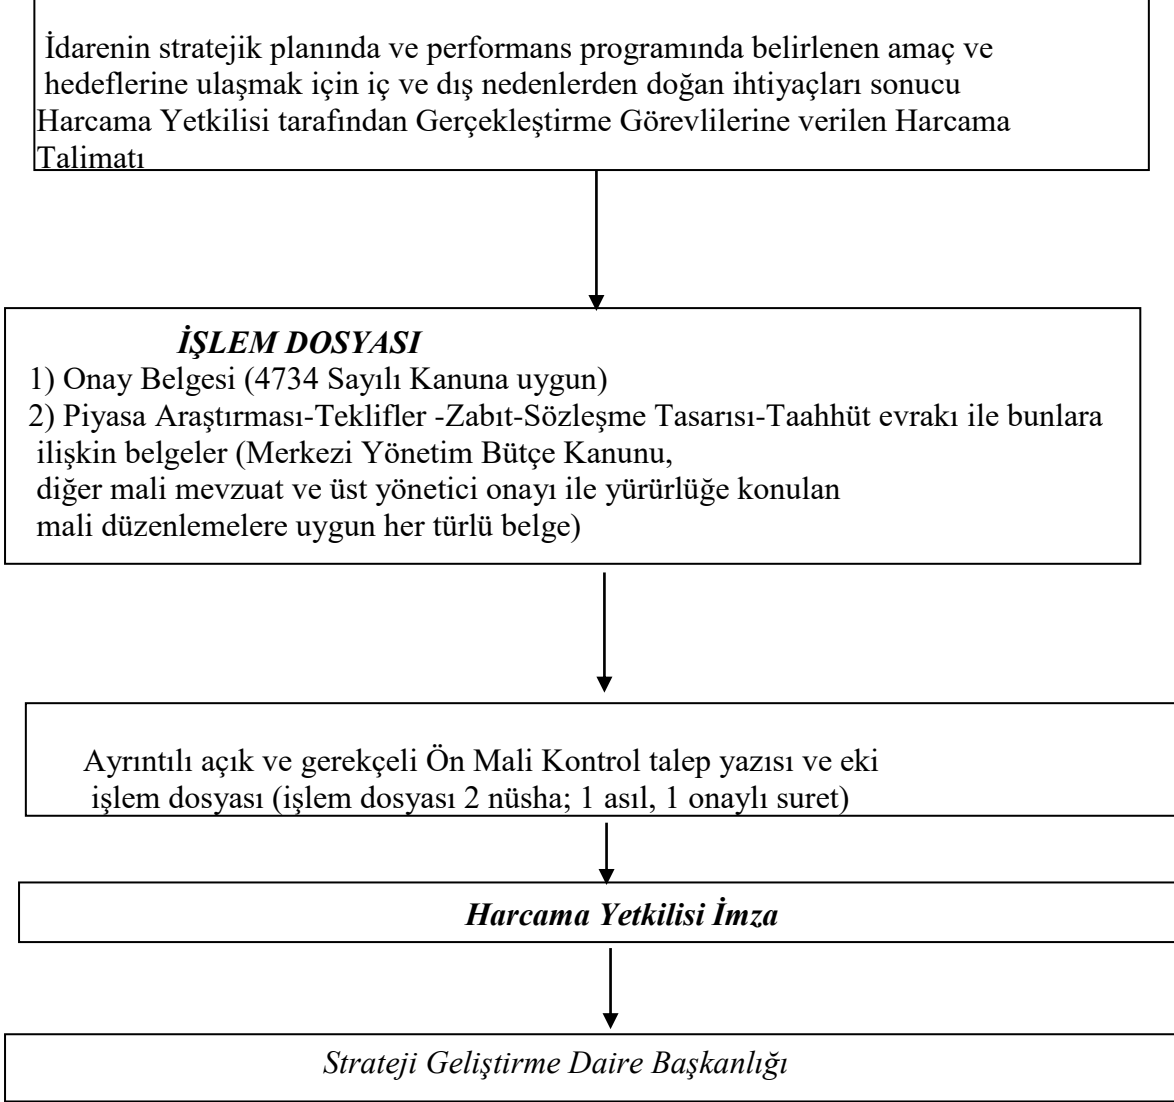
İdarenin stratejik planında ve performans programında belirlenen amaç ve hedeflerine ulaşmak için iç ve dış nedenlerden doğan ihtiyaçları sonucu Harcama Yetkilisi tarafından Gerçekleştirme Görevlilerine verilen Harcama Talimatı

İŞLEM DOSYASI
1) Onay Belgesi (4734 Sayılı Kanuna uygun)
2) Piyasa Araştırması-Teklifler -Zabıt-Sözleşme Tasarısı-Taahhüt evrakı ile bunlara ilişkin belgeler (Merkezi Yönetim Bütçe Kanunu, diğer mali mevzuat ve üst yönetici onayı ile yürürlüğe konulan mali düzenlemelere uygun her türlü belge)

Ayrıntılı açık ve gerekçeli Ön Mali Kontrol talep yazısı ve eki işlem dosyası (işlem dosyası 2 nüsha; 1 asıl, 1 onaylı suret)

Harcama Yetkilisi İmza

Strateji Geliştirme Daire Başkanlığı